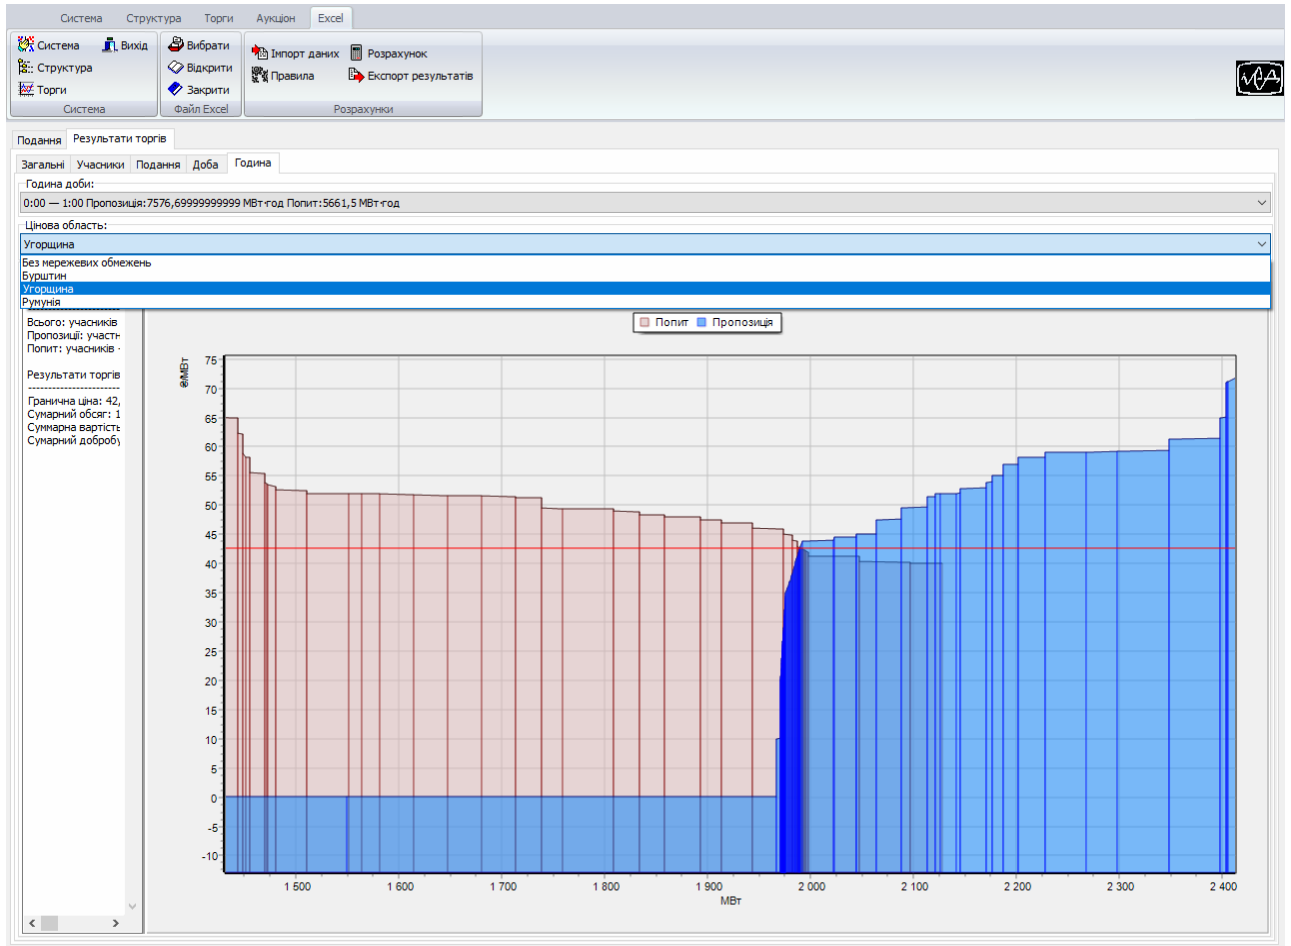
Система Структура Торги Аукціон Excel

Система Вихід
Структура
Торги
Система

Вибрати
Відкрити
Закрити
Файл Excel

Імпорт даних Розрахунок
Правила Експорт результатів
Розрахунки

Подання Результати торгів

Загальні Учасники Подання Доба Година

Година доби:
0:00 — 1:00 Пропозиція:7576,69999999999 МВт·год Попит:5661,5 МВт·год

Цінова область:
Угорщина
Без мережевих обмежень
Бурштин
Угорщина
Румунія

Всього: учасників
Пропозиції: участн
Попит: учасників

Результати торгів
------------------------
Гранична ціна: 42,
Сумарний обсяг: 1
Суммарна вартість
Сумарний добробу

Попит Пропозиція

€/МВт
75
70
65
60
55
50
45
40
35
30
25
20
15
10
5
0
-5
-10

1 500 1 600 1 700 1 800 1 900 2 000 2 100 2 200 2 300 2 400
МВт